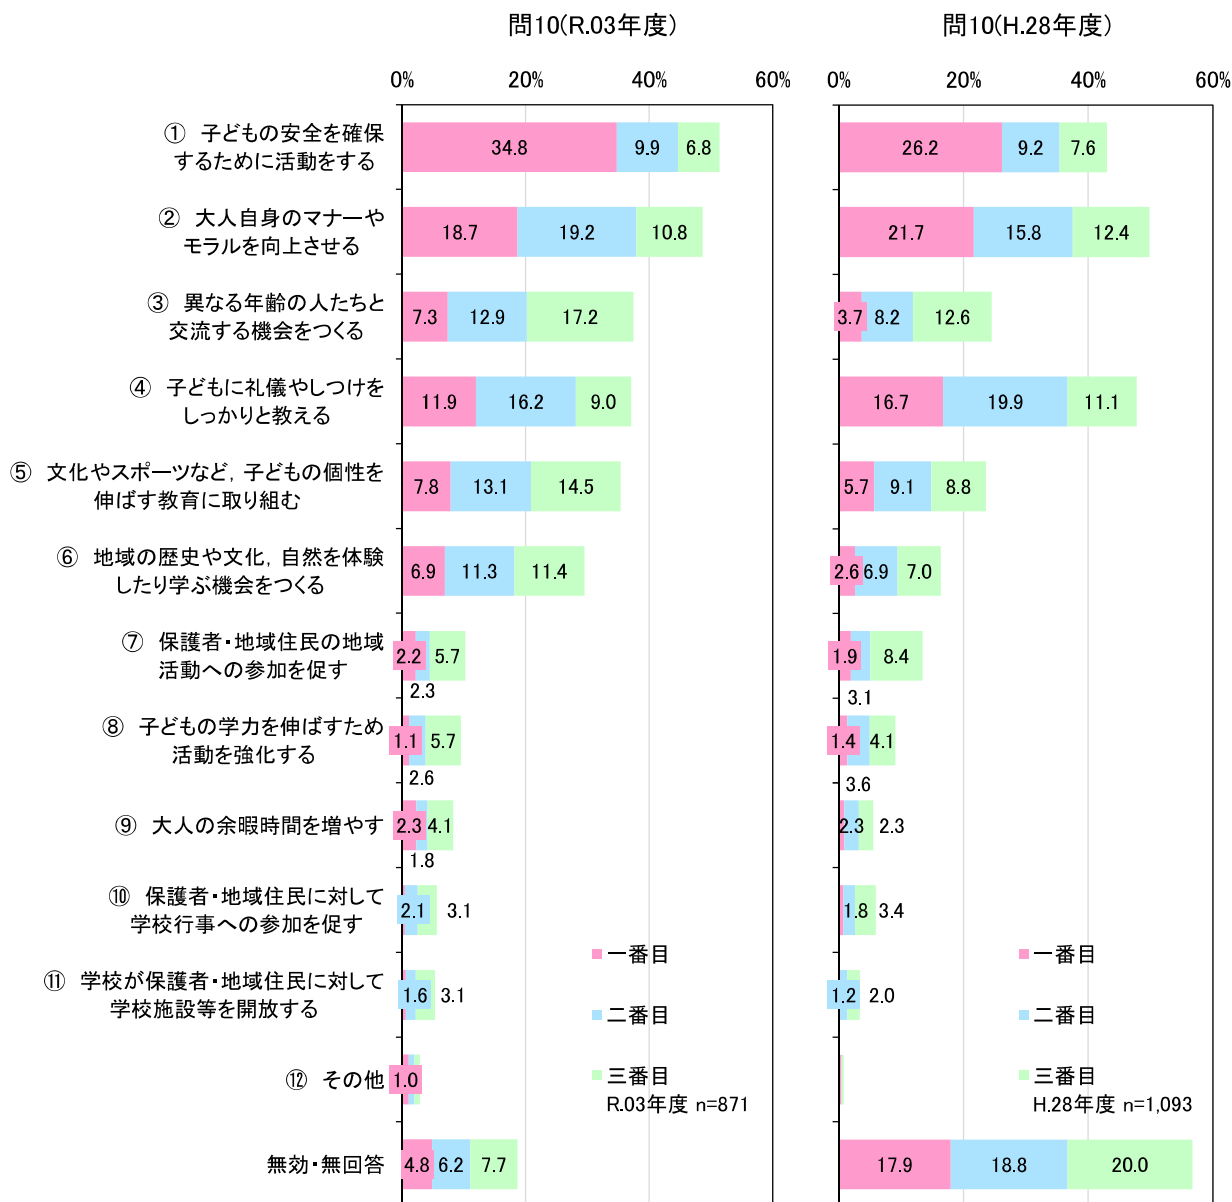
問10(R.03年度)

問10(H.28年度)

0% 20% 40% 60%

0% 20% 40% 60%

| | R.03 一番目 | R.03 二番目 | R.03 三番目 | H.28 一番目 | H.28 二番目 | H.28 三番目 |
|---|---|---|---|---|---|---|
| ① 子どもの安全を確保するために活動をする | 34.8 | 9.9 | 6.8 | 26.2 | 9.2 | 7.6 |
| ② 大人自身のマナーやモラルを向上させる | 18.7 | 19.2 | 10.8 | 21.7 | 15.8 | 12.4 |
| ③ 異なる年齢の人たちと交流する機会をつくる | 7.3 | 12.9 | 17.2 | 3.7 | 8.2 | 12.6 |
| ④ 子どもに礼儀やしつけをしっかりと教える | 11.9 | 16.2 | 9.0 | 16.7 | 19.9 | 11.1 |
| ⑤ 文化やスポーツなど，子どもの個性を伸ばす教育に取り組む | 7.8 | 13.1 | 14.5 | 5.7 | 9.1 | 8.8 |
| ⑥ 地域の歴史や文化，自然を体験したり学ぶ機会をつくる | 6.9 | 11.3 | 11.4 | 2.6 | 6.9 | 7.0 |
| ⑦ 保護者・地域住民の地域活動への参加を促す | 2.2 | 2.3 | 5.7 | 1.9 | 3.1 | 8.4 |
| ⑧ 子どもの学力を伸ばすため活動を強化する | 1.1 | 2.6 | 5.7 | 1.4 | 3.6 | 4.1 |
| ⑨ 大人の余暇時間を増やす | 2.3 | 1.8 | 4.1 | | 2.3 | 2.3 |
| ⑩ 保護者・地域住民に対して学校行事への参加を促す | | 2.1 | 3.1 | | 1.8 | 3.4 |
| ⑪ 学校が保護者・地域住民に対して学校施設等を開放する | | 1.6 | 3.1 | | 1.2 | 2.0 |
| ⑫ その他 | 1.0 | | | | | |
| 無効・無回答 | 4.8 | 6.2 | 7.7 | 17.9 | 18.8 | 20.0 |

一番目
二番目
三番目
R.03年度 n=871

一番目
二番目
三番目
H.28年度 n=1,093